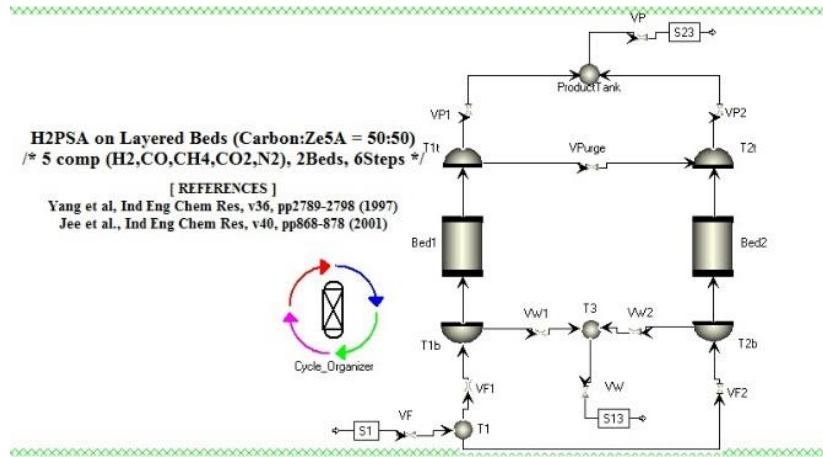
H2PSA on Layered Beds (Carbon:Ze5A = 50:50)
/* 5 comp (H2,CO,CH4,CO2,N2), 2Beds, 6Steps */

[ REFERENCES ]
Yang et al, Ind Eng Chem Res, v36, pp2789-2798 (1997)
Jee et al., Ind Eng Chem Res, v40, pp868-878 (2001)

VP
S23
ProductTank
VP1
VP2
T1t
VPurge
T2t
Bed1
Bed2
Cycle_Organizer
VW1
T3
VW2
T1b
T2b
VF1
VW
S13
VF2
VF
S1
T1